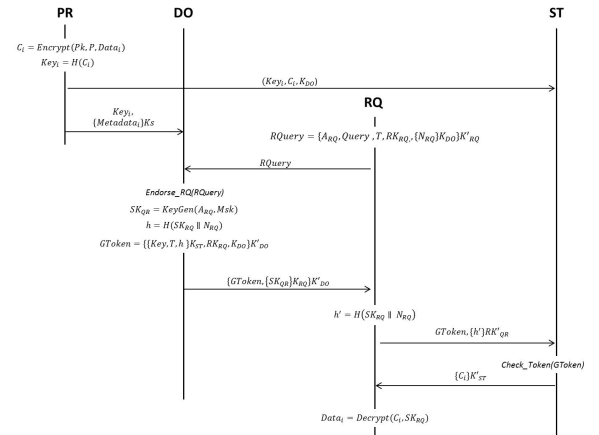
PR

DO

ST

$C_i = Encrypt(Pk, P, Data_i)$

$Key_i = H(C_i)$

$(Key_i, C_i, K_{DO})$

RQ

$Key_i,$
$\{Metadata_i\}Ks$

$RQuery = \{A_{RQ}, Query, T, RK_{RQ}, \{N_{RQ}\}K_{DO}\}K'_{RQ}$

$RQuery$

Endorse_RQ(RQuery)

$SK_{QR} = KeyGen(A_{RQ}, Msk)$

$h = H(SK_{RQ} \parallel N_{RQ})$

$GToken = \{\{Key, T, h\}K_{ST}, RK_{RQ}, K_{DO}\}K'_{DO}$

$\{GToken, \{SK_{QR}\}K_{RQ}\}K'_{DO}$

$h' = H(SK_{RQ} \parallel N_{RQ})$

$GToken, \{h'\}RK'_{QR}$

Check_Token(GToken)

$\{C_i\}K'_{ST}$

$Data_i = Decrypt(C_i, SK_{RQ})$